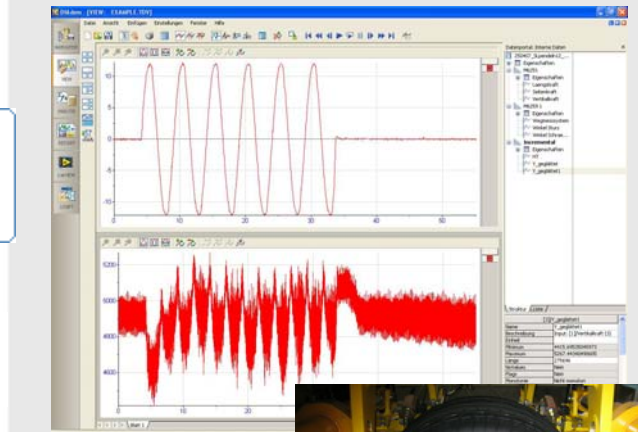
DIAdem - [VIEW: EXAMPLE.TDV]
Datei Ansicht Einfügen Einstellungen Fenster Hilfe
NAVIGATOR
VIEW
ANALYSIS
REPORT
SCRIPT
Datenportal: Interne Daten
Eigenschaften
Laengskraft
Seitenkraft
Vertikalkraft
Eigenschaften
Wegmesssystem
Winkel Sturz
Winkel Schrae...
Incremental
Eigenschaften
Y_geglättet
Y_geglättet1
Struktur
Liste
Name
Beschreibung
Einheit
Minimum
Maximum
Länge
Maximum
10
5
0
-5
-10
-15
0
10
20
30
40
50
5200
5000
4800
4600
0
10
20
30
Blatt 1